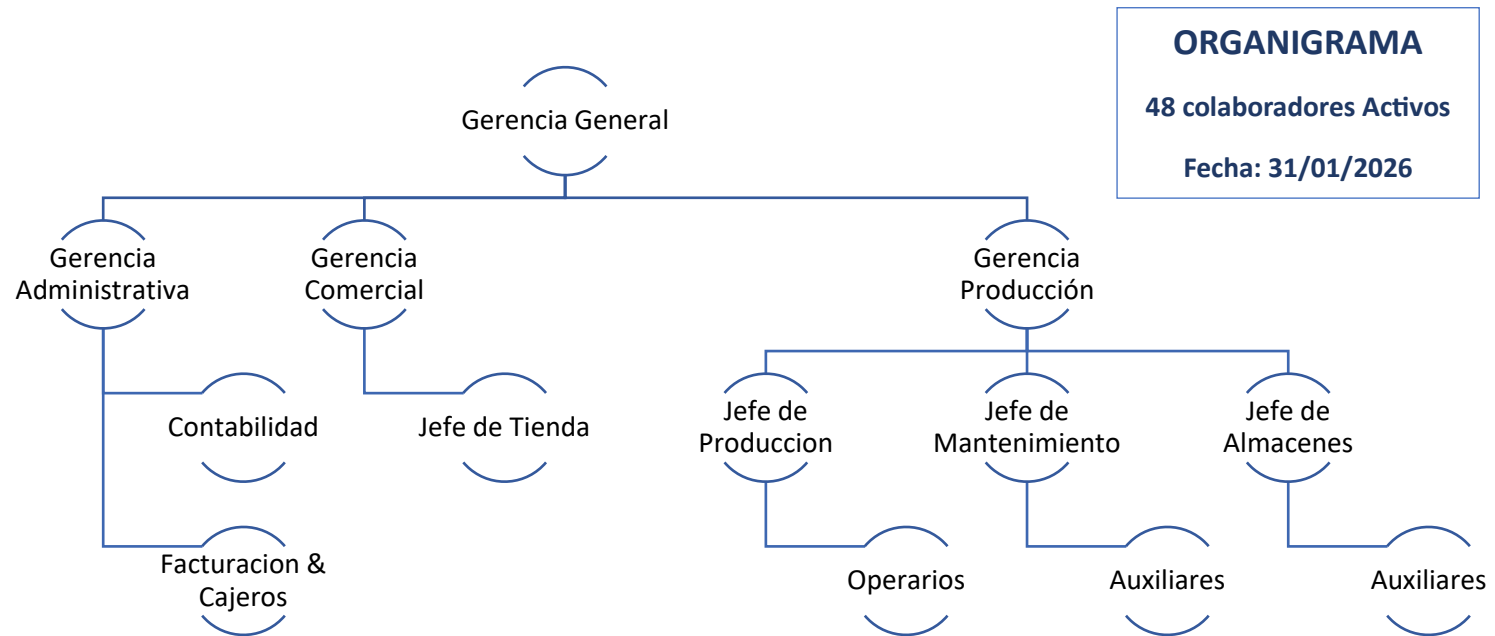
ORGANIGRAMA

48 colaboradores Activos

Fecha: 31/01/2026

Gerencia General

Gerencia Administrativa

Gerencia Comercial

Gerencia Producción

Contabilidad

Facturacion & Cajeros

Jefe de Tienda

Jefe de Produccion

Jefe de Mantenimiento

Jefe de Almacenes

Operarios

Auxiliares

Auxiliares